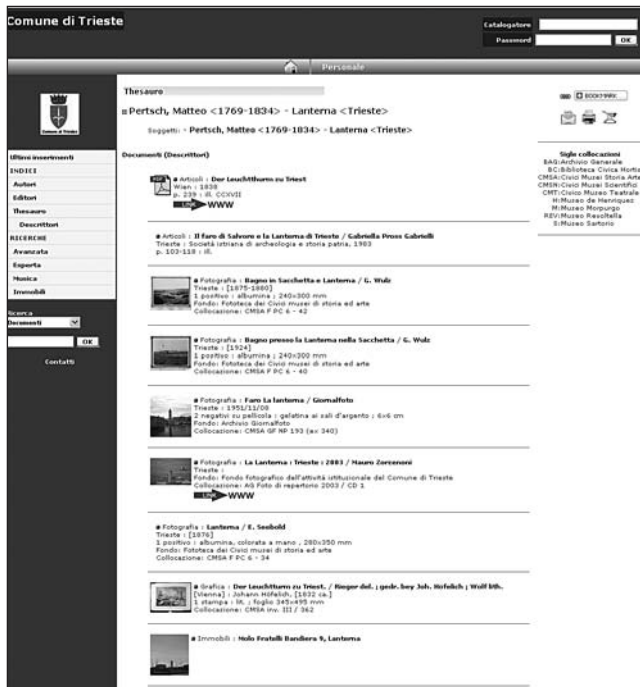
Comune di Trieste

Catalogatore
Password
OK

Personale

Comune di Trieste

Ultimi inserimenti
INDICI
Autori
Editori
Thesauro
Descrittori
RICERCHE
Avanzata
Esperta
Musica
Immobili

Ricerca
Documenti
OK
Contatti

Thesauro

Pertsch, Matteo <1769-1834> - Lanterna <Trieste>

Soggetti: Pertsch, Matteo <1769-1834> - Lanterna <Trieste>

Documenti (Descrittori)

PDF
Articoli : Der Leuchtthurm zu Triest
Wien : 1838
p. 239 : ill. CCXVII
LINK WWW

Articoli : Il faro di Salvore e la Lanterna di Trieste / Gabriella Pross Gabrielli
Trieste : Società istriana di archeologia e storia patria, 1983
p. 103-118 : ill.

Fotografia : Bagno in Sacchetta e Lanterna / G. Wulz
Trieste : [1875-1880]
1 positivo : albumina ; 240x300 mm
Fondo: Fototeca dei Civici musei di storia ed arte
Collocazione: CMSA F PC 6 - 42

Fotografia : Bagno presso la Lanterna nella Sacchetta / G. Wulz
Trieste : [1924]
1 positivo : albumina ; 240x300 mm
Fondo: Fototeca dei Civici musei di storia ed arte
Collocazione: CMSA F PC 6 - 40

Fotografia : Faro La lanterna / Giornalfoto
Trieste : 1951/11/08
2 negativi su pellicola : gelatina ai sali d'argento ; 6x6 cm
Fondo: Archivio Giornalfoto
Collocazione: CMSA GF NP 193 (ex 340)

Fotografia : La Lanterna : Trieste : 2003 / Mauro Zorzenoni
Trieste :
Fondo: Fondo fotografico dell'attività istituzionale del Comune di Trieste
Collocazione: AG Foto di repertorio 2003 / CD 1
LINK WWW

Fotografia : Lanterna / E. Seebold
Trieste : [1876]
1 positivo : albumina, colorata a mano ; 280x350 mm
Fondo: Fototeca dei Civici musei di storia ed arte
Collocazione: CMSA F PC 6 - 34

Grafica : Der Leuchtthurm zu Triest. / Rieger del. ; gedr. bey Joh. Höfelich ; Wolf lith.
[Vienna] : Johann Höfelich, [1832 ca.]
1 stampa : lit. ; foglio 345x495 mm
Collocazione: CMSA inv. III / 362

Immobili : Molo Fratelli Bandiera 9, Lanterna

BOOKMARK

Sigle collocazioni
BAG:Archivio Generale
BC:Biblioteca Civica Hortis
CMSA:Civici Musei Storia Arte
CMSN:Civici Musei Scientifici
CMT:Civico Museo Teatrale
M:Museo de Henriquez
M:Museo Morpurgo
REV:Museo Revoltella
S:Museo Sartorio